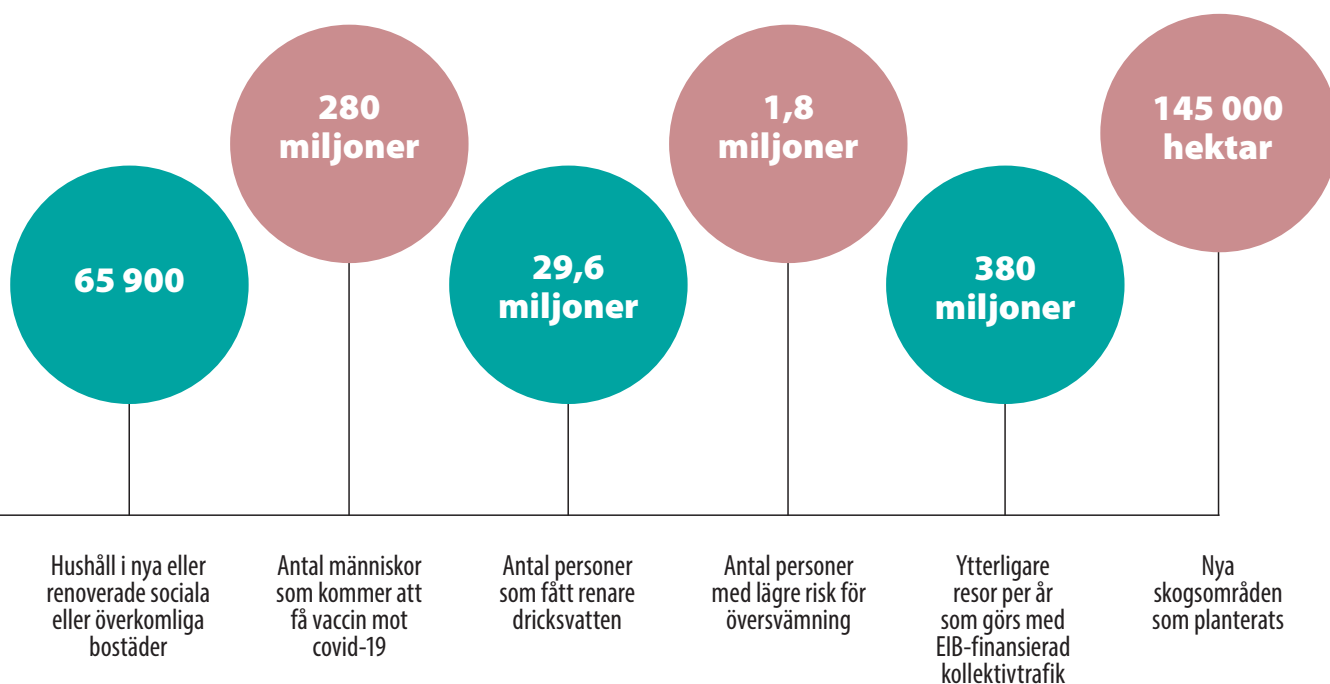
65 900

280 miljoner

29,6 miljoner

1,8 miljoner

380 miljoner

145 000 hektar

Hushåll i nya eller renoverade sociala eller överkomliga bostäder

Antal människor som kommer att få vaccin mot covid-19

Antal personer som fått renare dricksvatten

Antal personer med lägre risk för översvämning

Ytterligare resor per år som görs med EIB-finansierad kollektivtrafik

Nya skogsområden som planterats